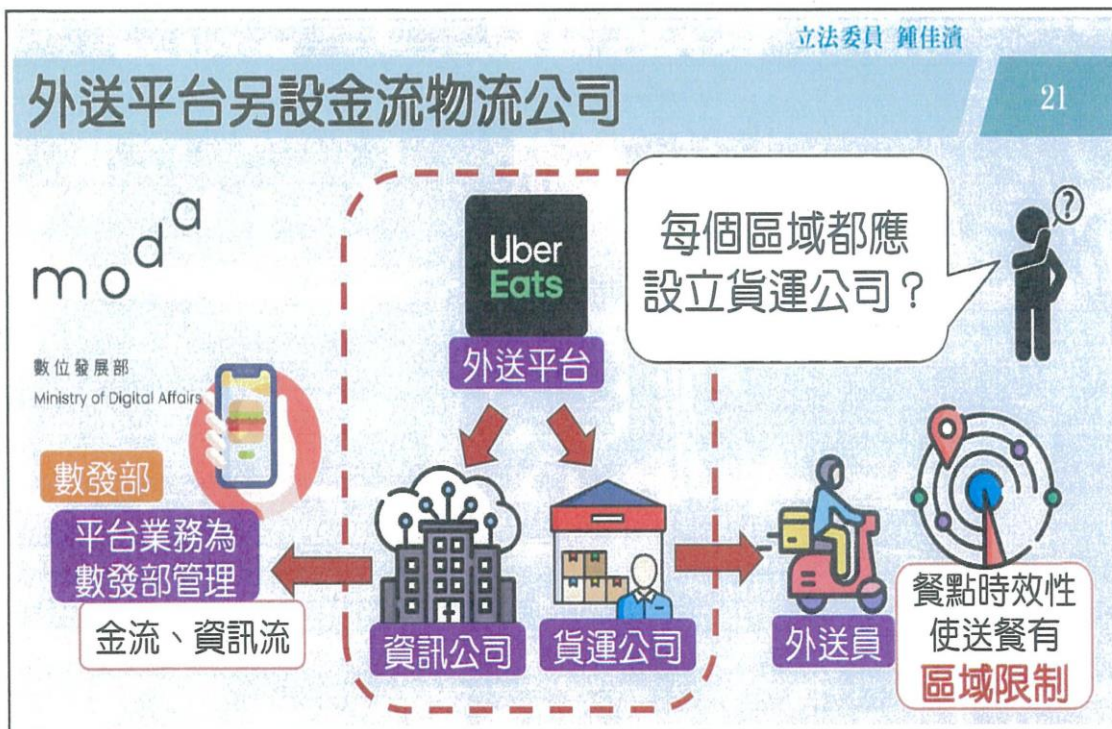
立法委員 鍾佳濱

外送平台另設金流物流公司

21

moda

數位發展部
Ministry of Digital Affairs

Uber Eats

外送平台

每個區域都應設立貨運公司？

數發部

平台業務為數發部管理

金流、資訊流

資訊公司

貨運公司

外送員

餐點時效性使送餐有區域限制